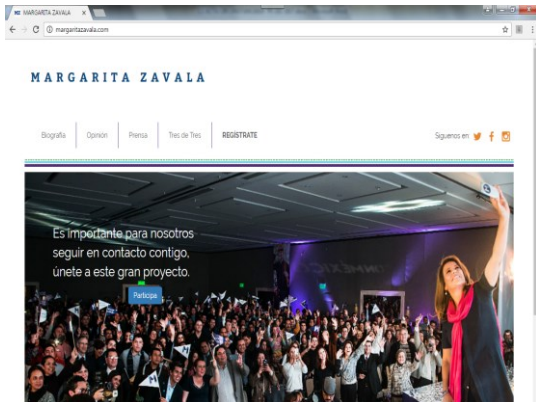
MARGARITA ZAVALA ×

margaritazavala.com

MARGARITA ZAVALA

Biografía | Opinión | Prensa | Tres de Tres | REGÍSTRATE

Síguenos en

Es importante para nosotros seguir en contacto contigo, únete a este gran proyecto.

Participa